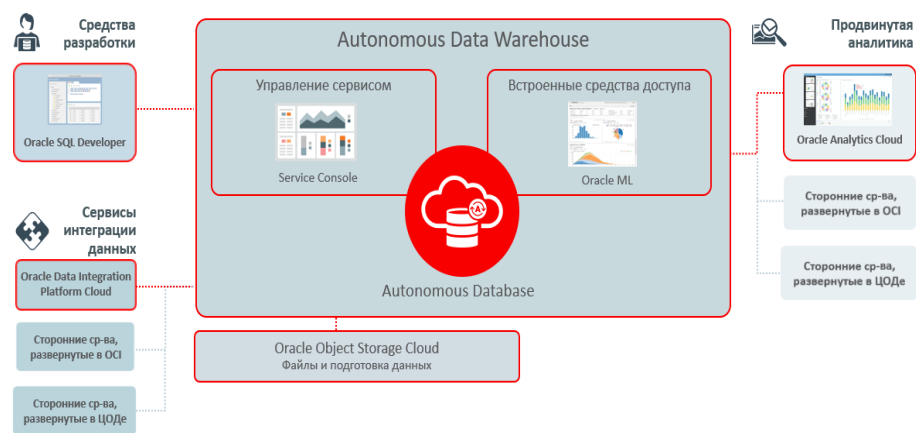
Средства разработки

Oracle SQL Developer

Сервисы интеграции данных

Oracle Data Integration Platform Cloud

Сторонние ср-ва, развернутые в OCI

Сторонние ср-ва, развернутые в ЦОДе

Autonomous Data Warehouse

Управление сервисом

Service Console

Встроенные средства доступа

Oracle ML

Autonomous Database

Oracle Object Storage Cloud
Файлы и подготовка данных

Продвинутая аналитика

Oracle Analytics Cloud

Сторонние ср-ва, развернутые в OCI

Сторонние ср-ва, развернутые в ЦОДе